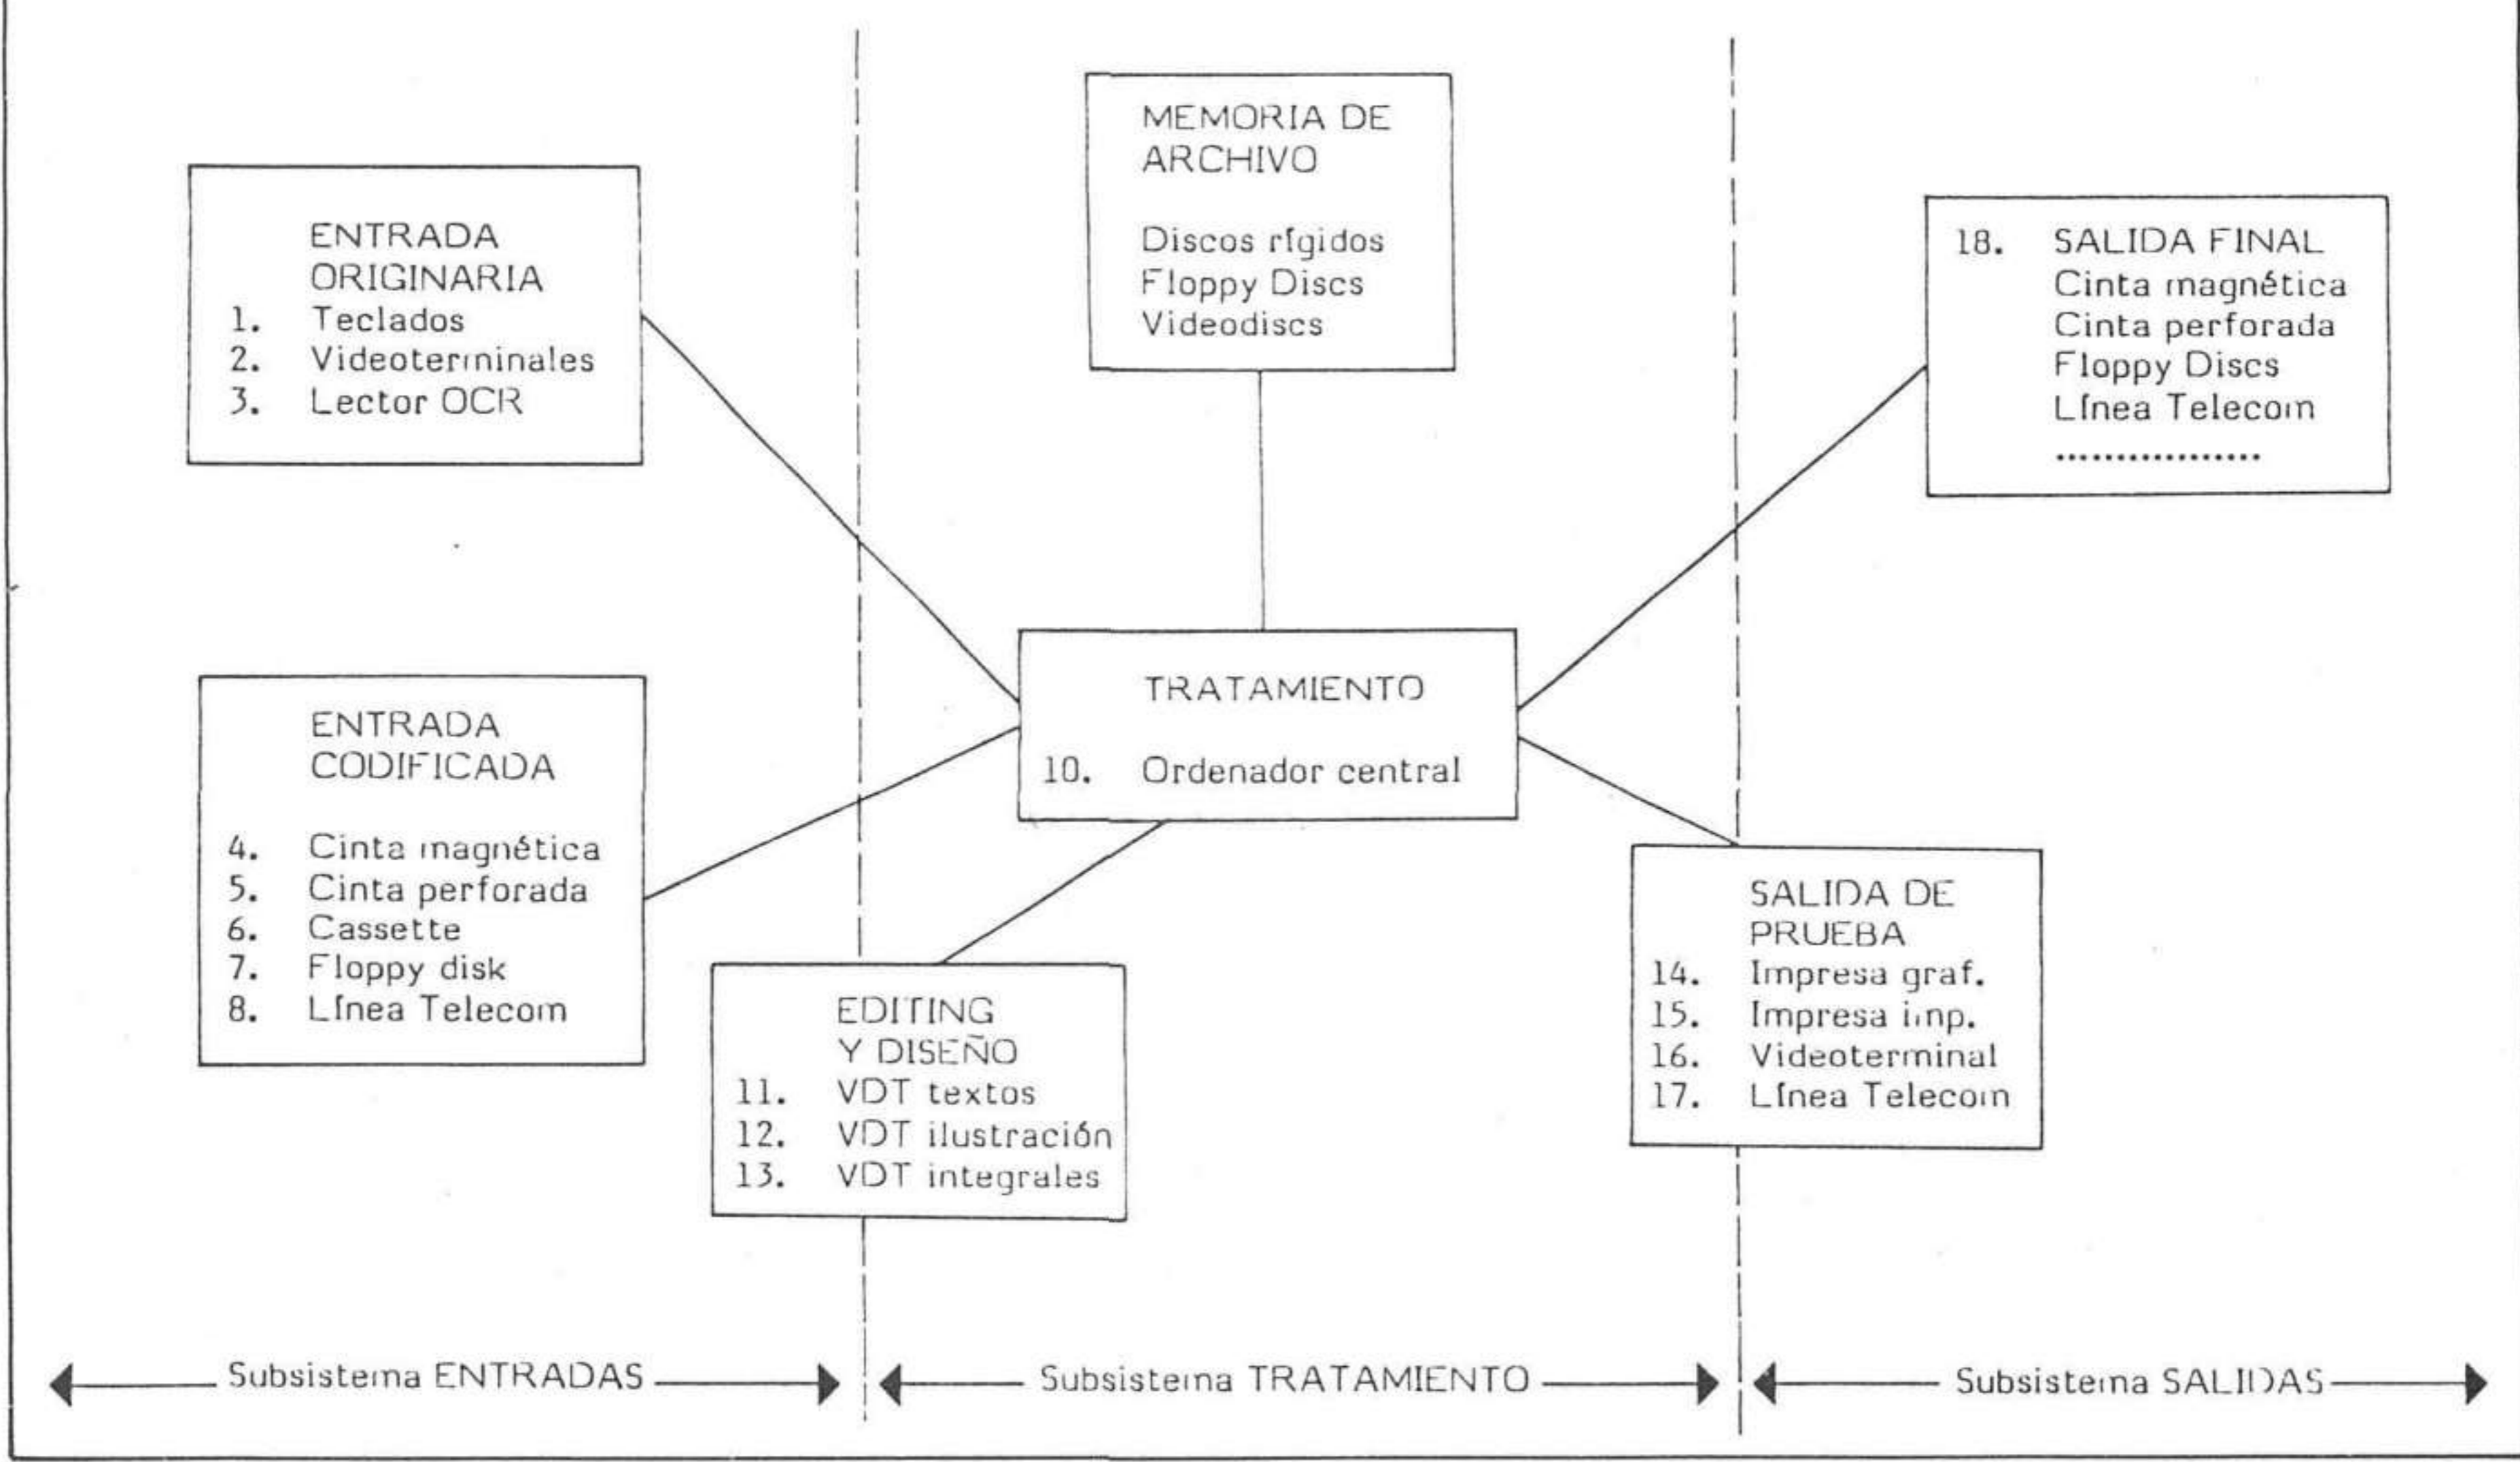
MEMORIA DE ARCHIVO

Discos rígidos
Floppy Discs
Videodiscs

ENTRADA ORIGINARIA
1. Teclados
2. Videoterminales
3. Lector OCR

18. SALIDA FINAL
Cinta magnética
Cinta perforada
Floppy Discs
Línea Telecom
..................

TRATAMIENTO

10. Ordenador central

ENTRADA CODIFICADA

4. Cinta magnética
5. Cinta perforada
6. Cassette
7. Floppy disk
8. Línea Telecom

EDITING Y DISEÑO
11. VDT textos
12. VDT ilustración
13. VDT integrales

SALIDA DE PRUEBA
14. Impresa graf.
15. Impresa imp.
16. Videoterminal
17. Línea Telecom

Subsistema ENTRADAS

Subsistema TRATAMIENTO

Subsistema SALIDAS